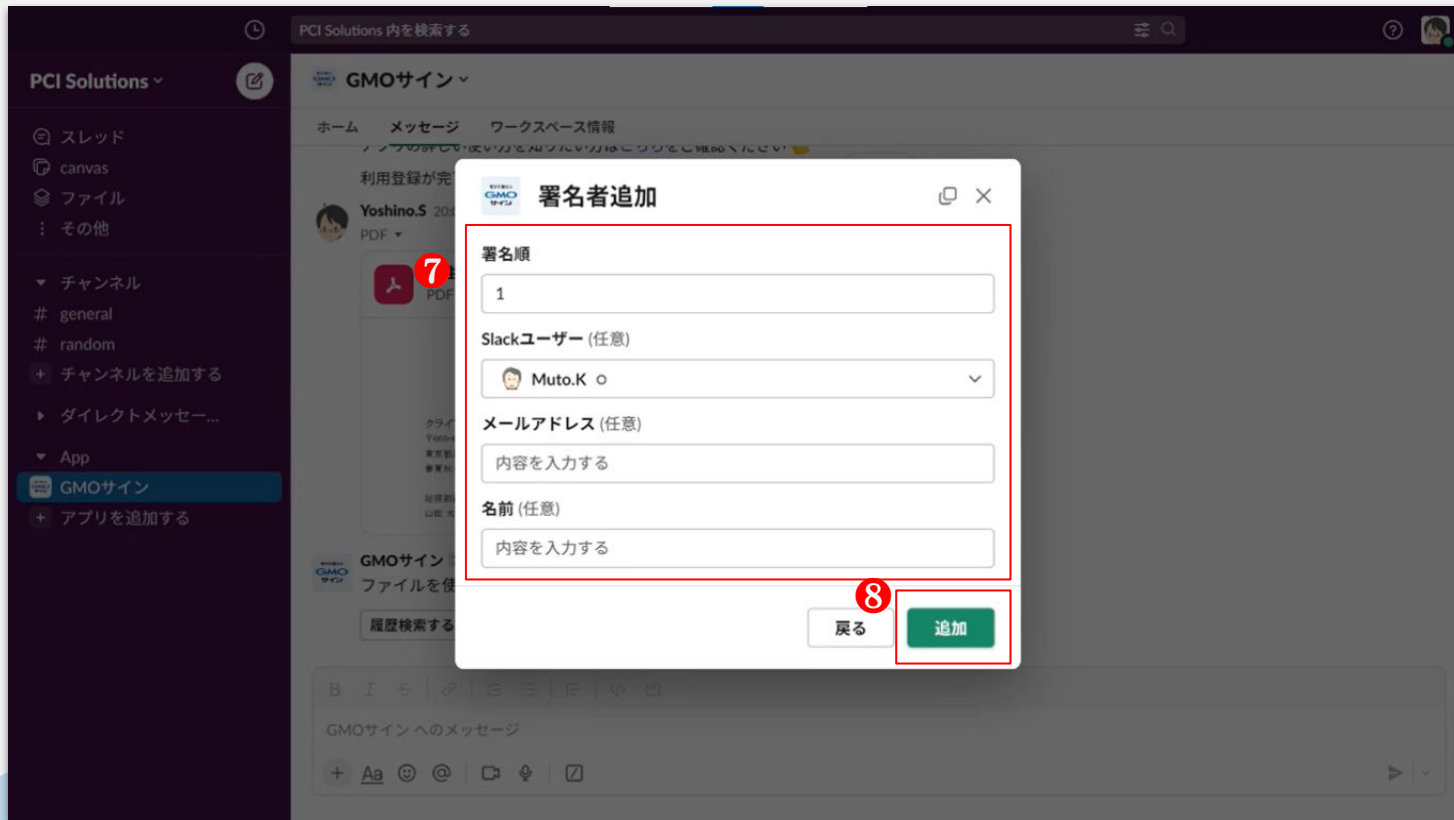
PCI Solutions 内を検索する

PCI Solutions

スレッド
canvas
ファイル
その他

チャンネル
general
random
チャンネルを追加する

ダイレクトメッセー...

App
GMOサイン
アプリを追加する

GMOサイン

ホーム メッセージ ワークスペース情報

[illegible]

利用登録が完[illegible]

Yoshino.S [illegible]
PDF

PDF

GMOサイン
ファイルを使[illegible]

履歴検索する

GMOサイン へのメッセージ

署名者追加

7

署名順
1

Slackユーザー (任意)
Muto.K

メールアドレス (任意)
内容を入力する

名前 (任意)
内容を入力する

8

戻る
追加